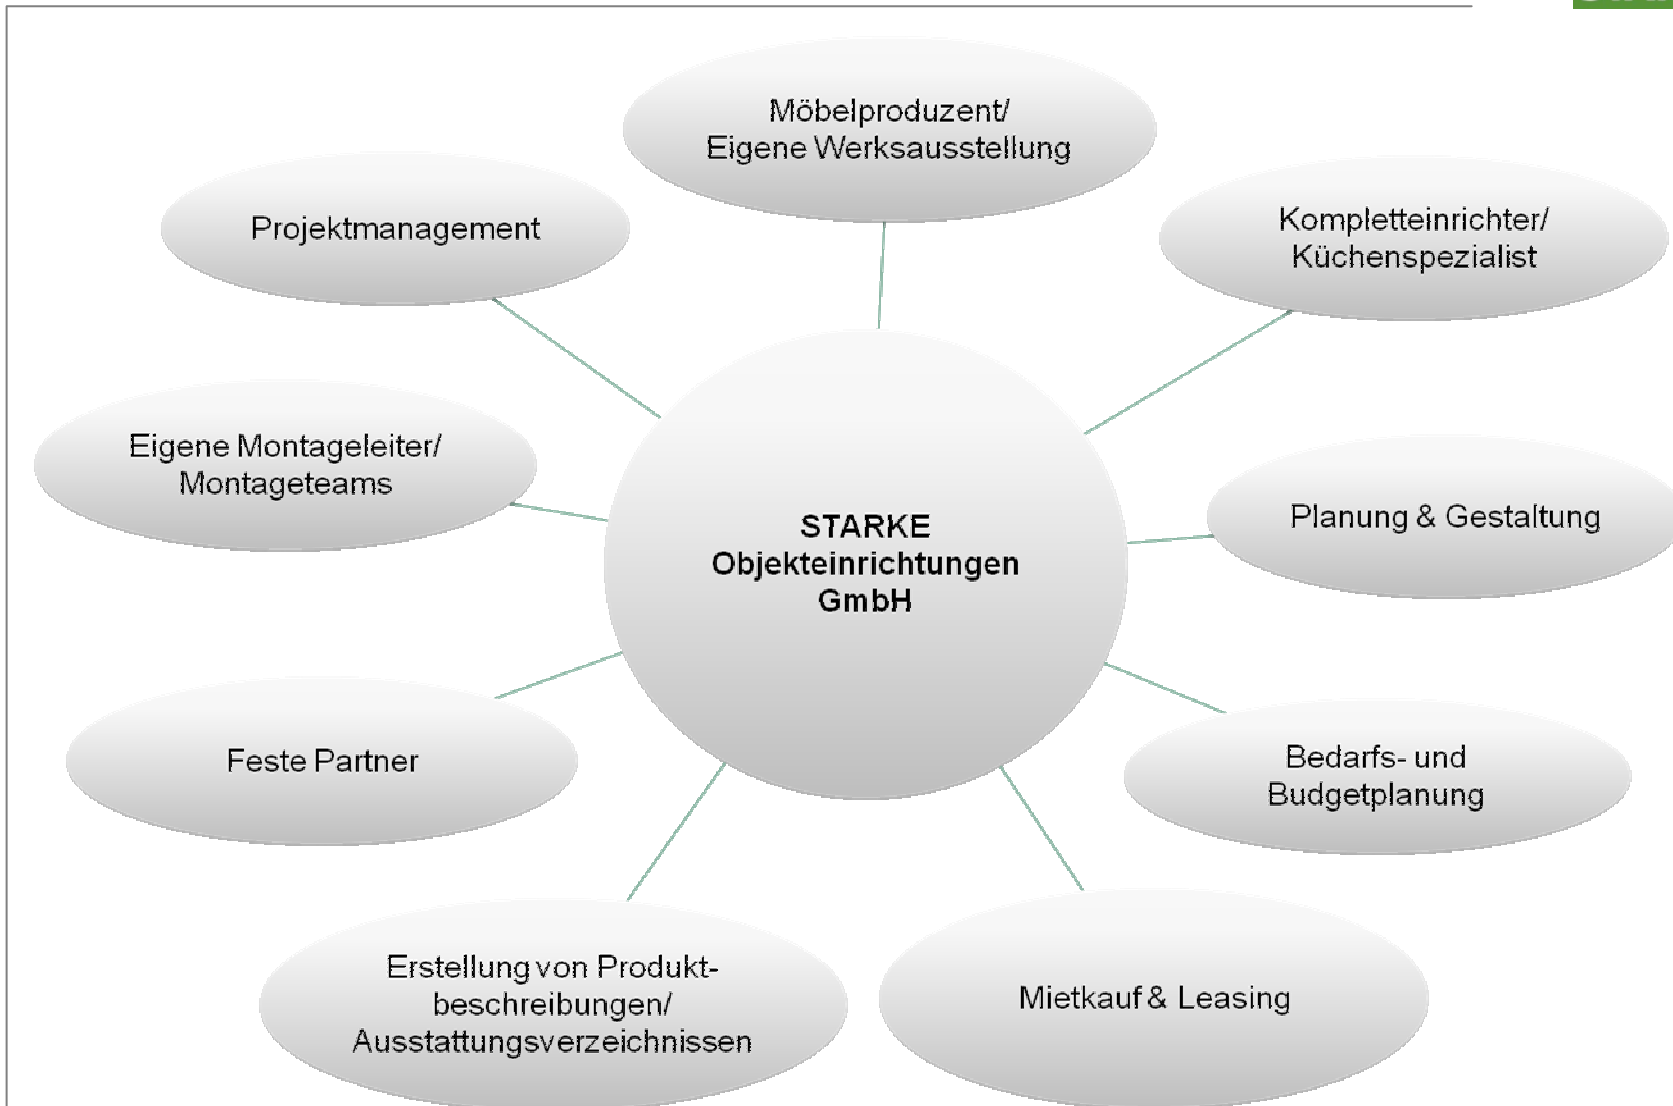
Möbelproduzent/
Eigene Werksausstellung

Projektmanagement

Kompletteinrichter/
Küchenspezialist

Eigene Montageleiter/
Montageteams

STARKE
Objekteinrichtungen
GmbH

Planung & Gestaltung

Feste Partner

Bedarfs- und
Budgetplanung

Erstellung von Produktbeschreibungen/
Ausstattungsverzeichnissen

Mietkauf & Leasing